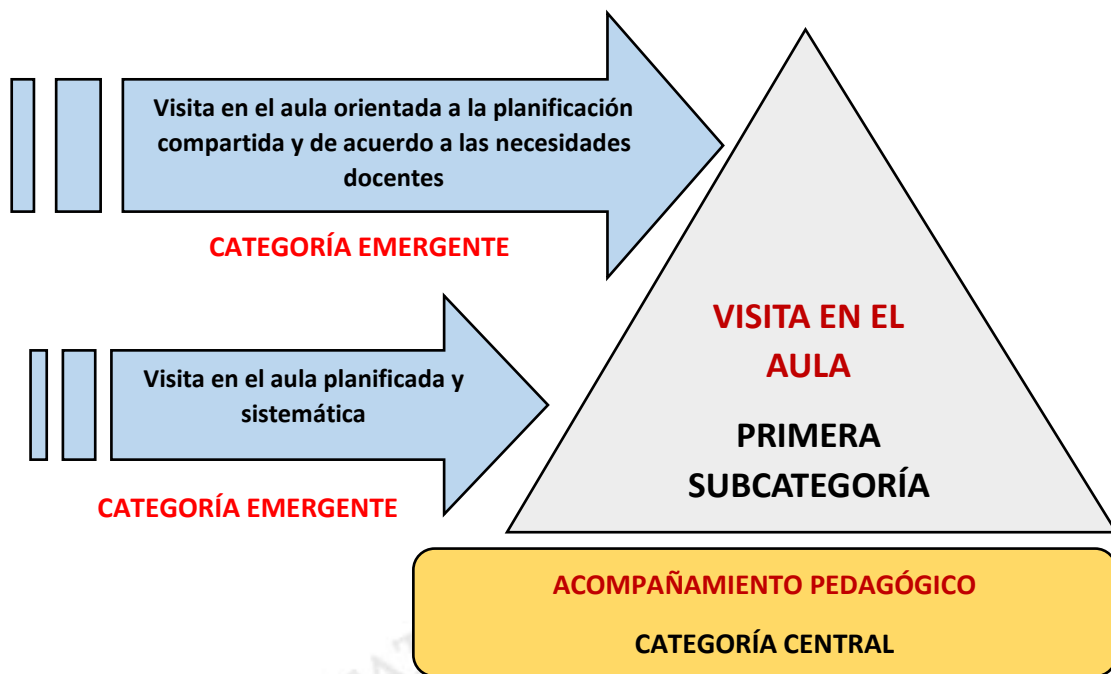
Visita en el aula orientada a la planificación compartida y de acuerdo a las necesidades docentes

CATEGORÍA EMERGENTE

Visita en el aula planificada y sistemática

CATEGORÍA EMERGENTE

VISITA EN EL AULA

PRIMERA SUBCATEGORÍA

ACOMPAÑAMIENTO PEDAGÓGICO

CATEGORÍA CENTRAL